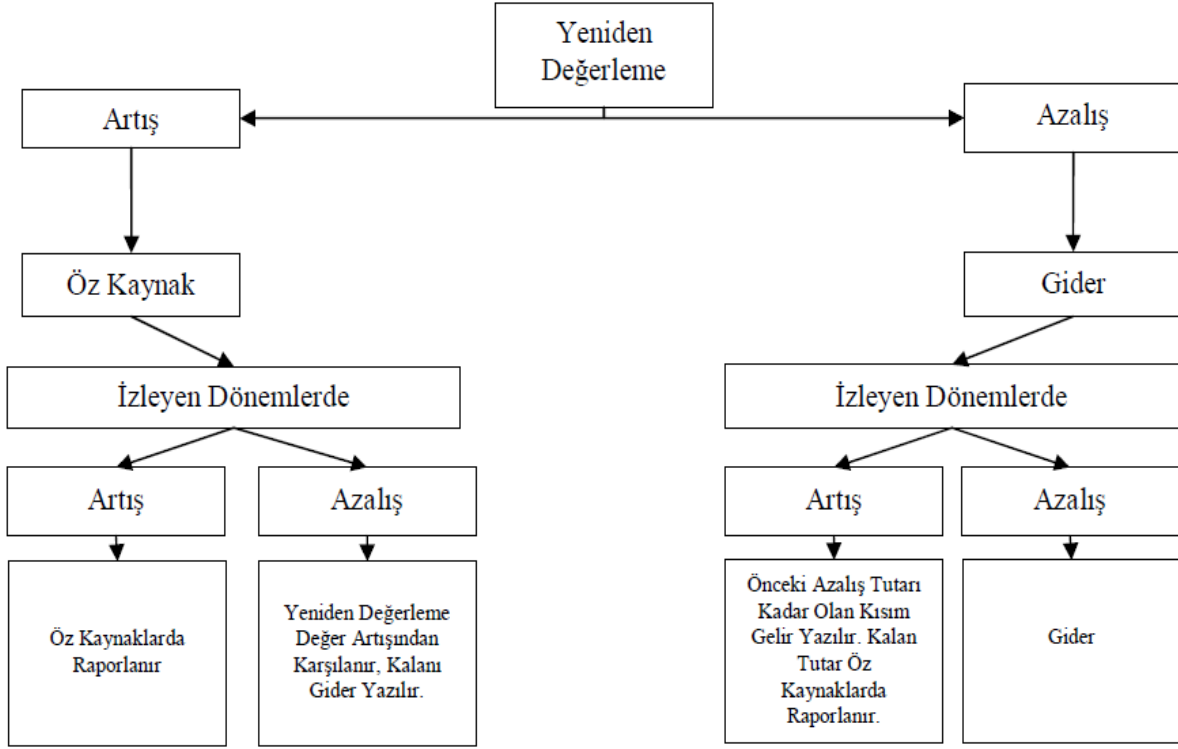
Yeniden Değerleme

Artış

Azalış

Öz Kaynak

Gider

İzleyen Dönemlerde

İzleyen Dönemlerde

Artış

Azalış

Artış

Azalış

Öz Kaynaklarda Raporlanır

Yeniden Değerleme Değer Artışından Karşılanır, Kalanı Gider Yazılır.

Önceki Azalış Tutarı Kadar Olan Kısım Gelir Yazılır. Kalan Tutar Öz Kaynaklarda Raporlanır.

Gider